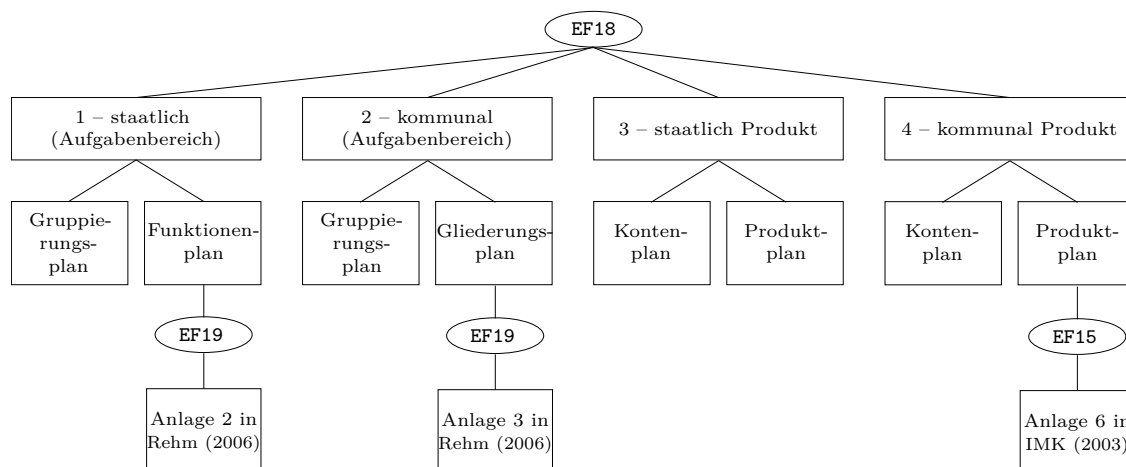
EF18

1 – staatlich (Aufgabenbereich)

2 – kommunal (Aufgabenbereich)

3 – staatlich Produkt

4 – kommunal Produkt

Gruppierungsplan

Funktionenplan

EF19

Anlage 2 in Rehm (2006)

Gruppierungsplan

Gliederungsplan

EF19

Anlage 3 in Rehm (2006)

Kontenplan

Produktplan

Kontenplan

Produktplan

EF15

Anlage 6 i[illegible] IMK (2003)